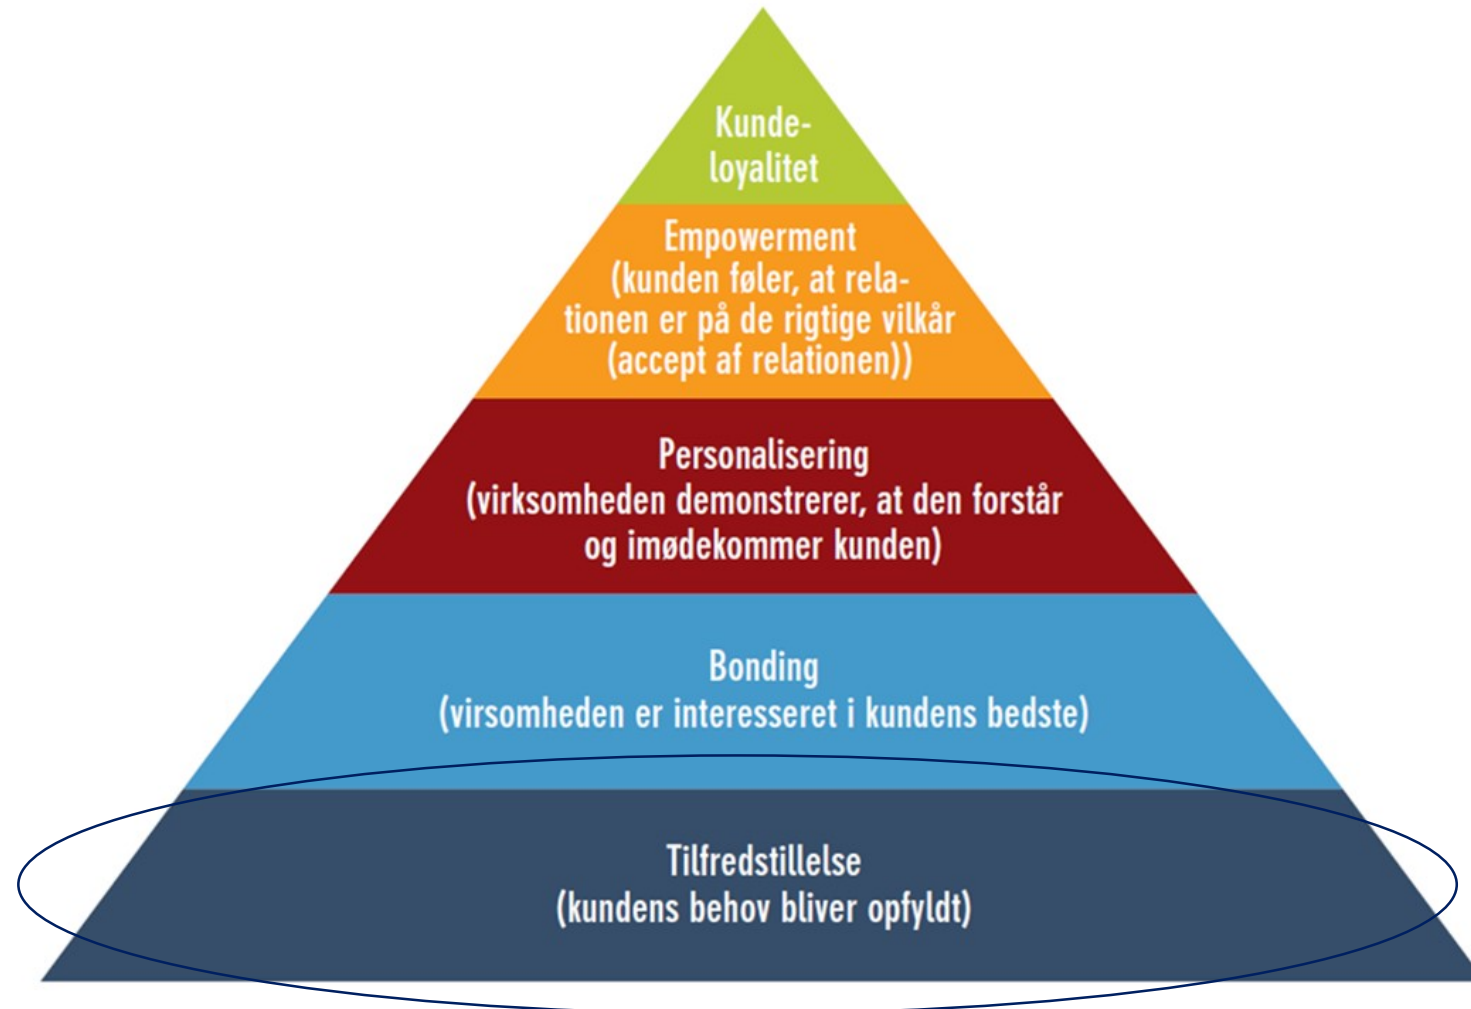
Kundeloyalitet

Empowerment (kunden føler, at relationen er på de rigtige vilkår (accept af relationen))

Personalisering (virksomheden demonstrerer, at den forstår og imødekommer kunden)

Bonding (virsomheden er interesseret i kundens bedste)

Tilfredstillelse (kundens behov bliver opfyldt)